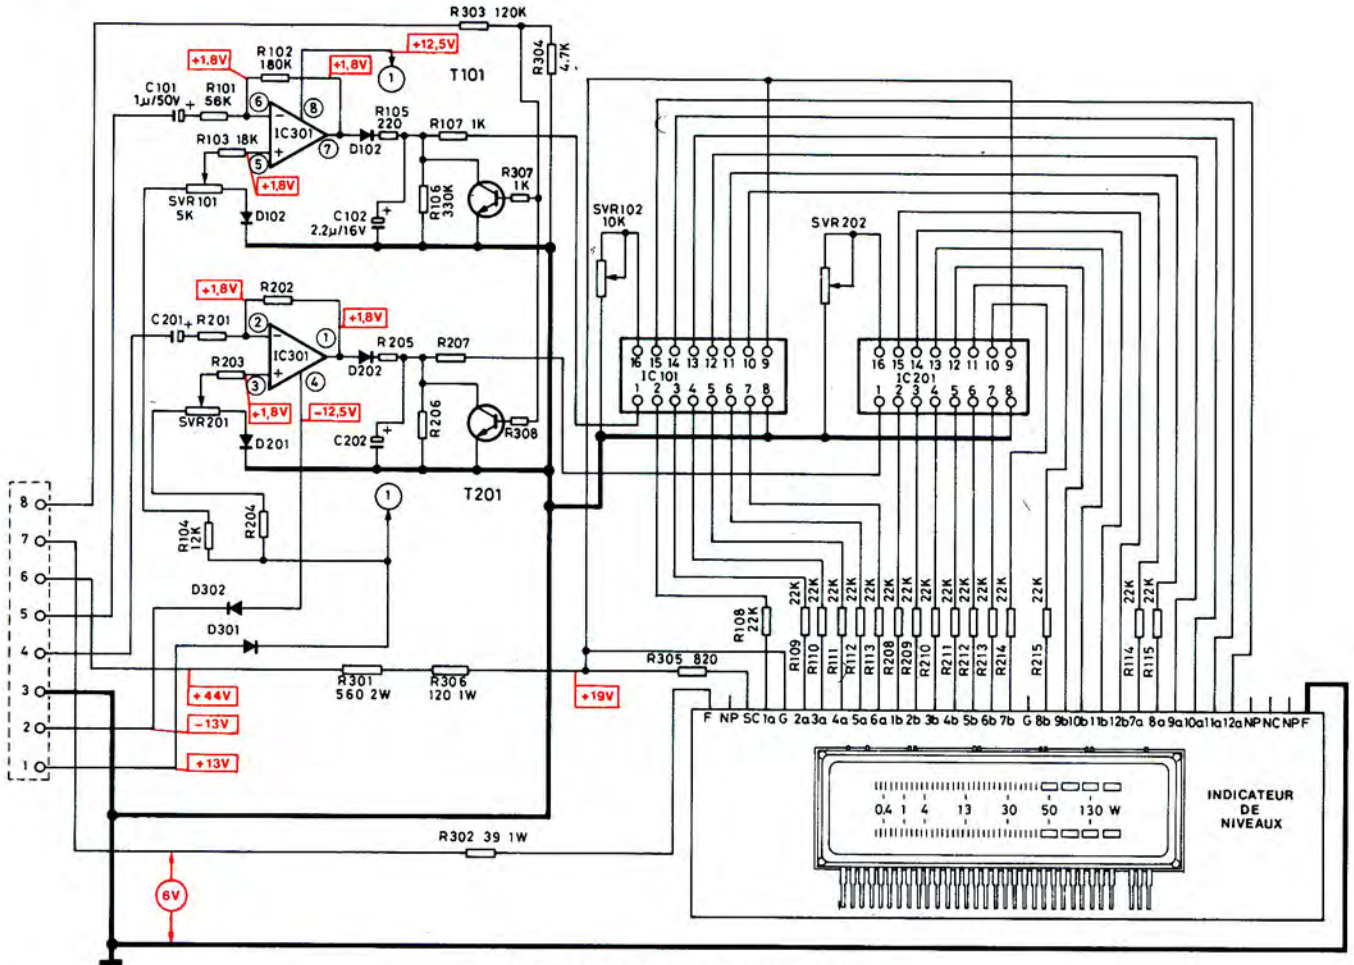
R303 120K
+1,8V
R102 180K
+12,5V
+1,8V
1
T101
R304 4,7K
C101 1μ/50V
R101 56K
6
8
R105 220
R107 1K
IC301
7
D102
R103 18K
5
+1,8V
R307 1K
SVR101 5K
D102
R106 330K
C102 2,2μ/16V
SVR102 10K
SVR202
+1,8V
R202
C201 R201
2
1
+1,8V
IC301
R205
R207
R203
D202
3
4
+1,8V
-12,5V
R206
SVR201
R308
D201
C202
T201
1
8
7
6
5
4
3
2
1
R104 12K
R204
D302
D301
R301 560 2W
R306 120 1W
R305 820
+44V
-13V
+13V
+19V
16 15 14 13 12 11 10 9
IC101
1 2 3 4 5 6 7 8
16 15 14 13 12 11 10 9
IC201
1 2 3 4 5 6 7 8
R108 22K
22K 22K 22K 22K 22K 22K 22K 22K 22K 22K 22K 22K 22K 22K
R109 R110 R111 R112 R113 R208 R209 R210 R211 R212 R213 R214 R215 R114 R115
F NP SC 1a G 2a 3a 4a 5a 6a 1b 2b 3b 4b 5b 6b 7b G 8b 9b 10b 11b 12b 7a 8a 9a 10a 11a 12a NP NC NP F
0,4 1 4 13 30 50 130 W
INDICATEUR DE NIVEAUX
R302 39 1W
6V